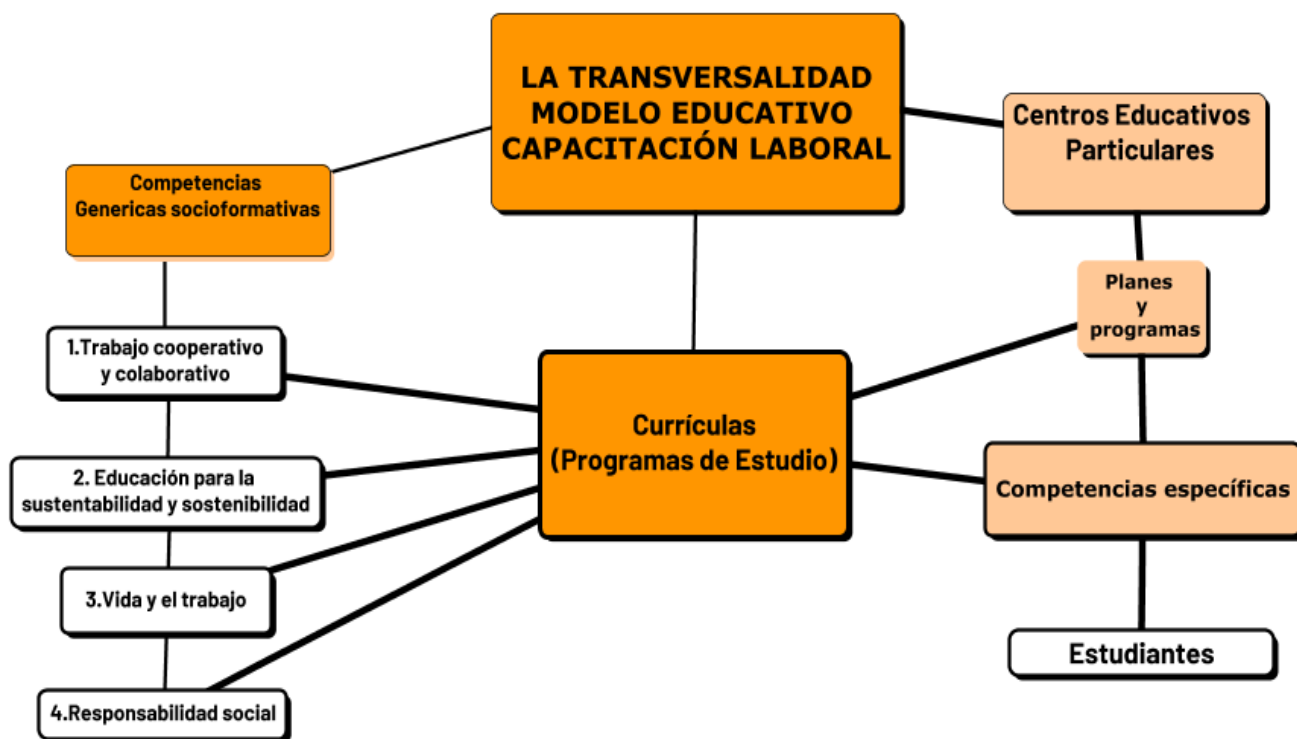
LA TRANSVERSALIDAD
MODELO EDUCATIVO
CAPACITACIÓN LABORAL

Competencias
Genericas socioformativas

Centros Educativos
Particulares

Planes
y
programas

1.Trabajo cooperativo
y colaborativo

Currículas
(Programas de Estudio)

2. Educación para la
sustentabilidad y sostenibilidad

Competencias específicas

3.Vida y el trabajo

Estudiantes

4.Responsabilidad social